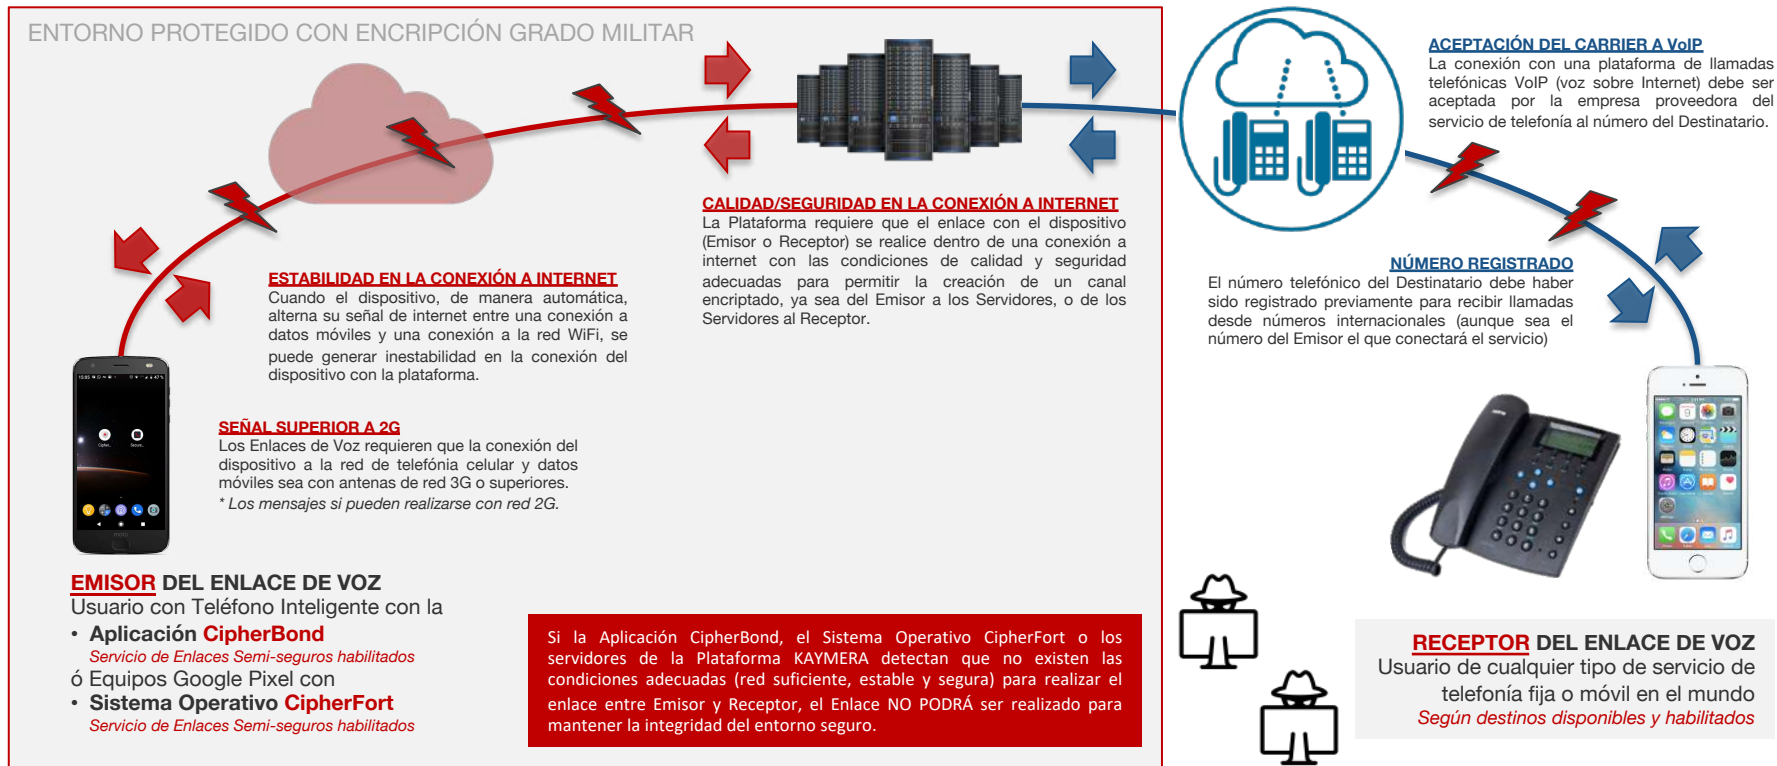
ENTORNO PROTEGIDO CON ENCRIPCIÓN GRADO MILITAR

ACEPTACIÓN DEL CARRIER A VoIP
La conexión con una plataforma de llamadas telefónicas VoIP (voz sobre Internet) debe ser aceptada por la empresa proveedora del servicio de telefonía al número del Destinatario.

CALIDAD/SEGURIDAD EN LA CONEXIÓN A INTERNET
La Plataforma requiere que el enlace con el dispositivo (Emisor o Receptor) se realice dentro de una conexión a internet con las condiciones de calidad y seguridad adecuadas para permitir la creación de un canal encriptado, ya sea del Emisor a los Servidores, o de los Servidores al Receptor.

ESTABILIDAD EN LA CONEXIÓN A INTERNET
Cuando el dispositivo, de manera automática, alterna su señal de internet entre una conexión a datos móviles y una conexión a la red WiFi, se puede generar inestabilidad en la conexión del dispositivo con la plataforma.

NÚMERO REGISTRADO
El número telefónico del Destinatario debe haber sido registrado previamente para recibir llamadas desde números internacionales (aunque sea el número del Emisor el que conectará el servicio)

SEÑAL SUPERIOR A 2G
Los Enlaces de Voz requieren que la conexión del dispositivo a la red de telefónia celular y datos móviles sea con antenas de red 3G o superiores.
* Los mensajes si pueden realizarse con red 2G.

EMISOR DEL ENLACE DE VOZ
Usuario con Teléfono Inteligente con la
• Aplicación CipherBond
Servicio de Enlaces Semi-seguros habilitados
ó Equipos Google Pixel con
• Sistema Operativo CipherFort
Servicio de Enlaces Semi-seguros habilitados

Si la Aplicación CipherBond, el Sistema Operativo CipherFort o los servidores de la Plataforma KAYMERA detectan que no existen las condiciones adecuadas (red suficiente, estable y segura) para realizar el enlace entre Emisor y Receptor, el Enlace NO PODRÁ ser realizado para mantener la integridad del entorno seguro.

RECEPTOR DEL ENLACE DE VOZ
Usuario de cualquier tipo de servicio de telefonía fija o móvil en el mundo
Según destinos disponibles y habilitados